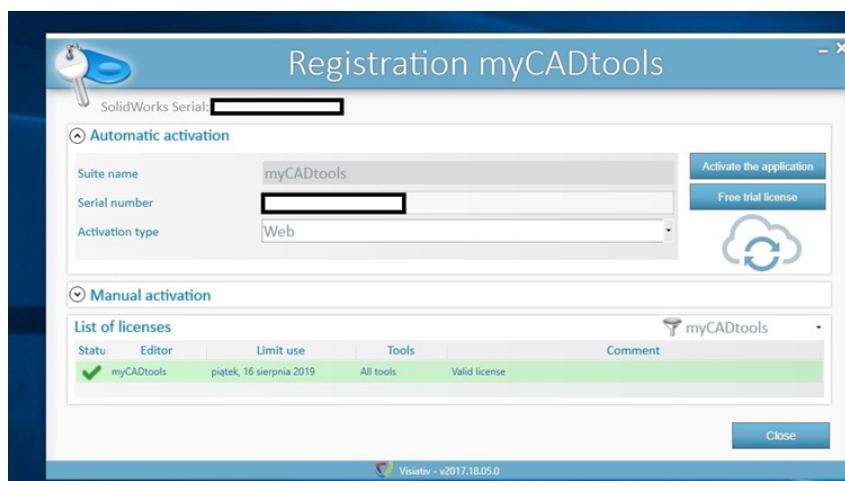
Registration myCADtools

SolidWorks Serial:

Automatic activation

Suite name | myCADtools
Serial number
Activation type | Web

Activate the application
Free trial license

Manual activation

List of licenses
myCADtools

| Statu | Editor | Limit use | Tools | Comment |
|---|---|---|---|---|
| | myCADtools | piątek, 16 sierpnia 2019 | All tools | Valid license |

Close

Visiativ - v2017.18.05.0